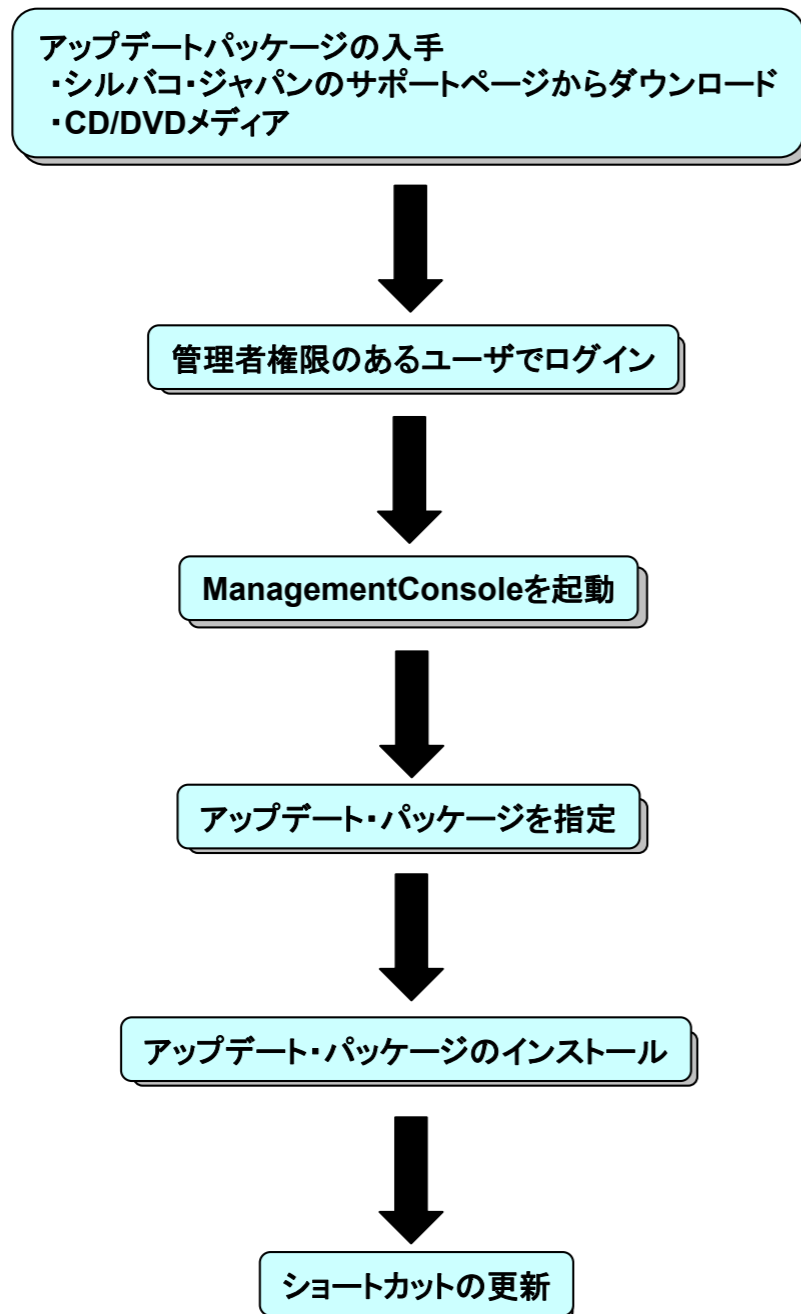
アップデートパッケージの入手
・シルバコ・ジャパンのサポートページからダウンロード
・CD/DVDメディア

管理者権限のあるユーザでログイン

ManagementConsoleを起動

アップデート・パッケージを指定

アップデート・パッケージのインストール

ショートカットの更新